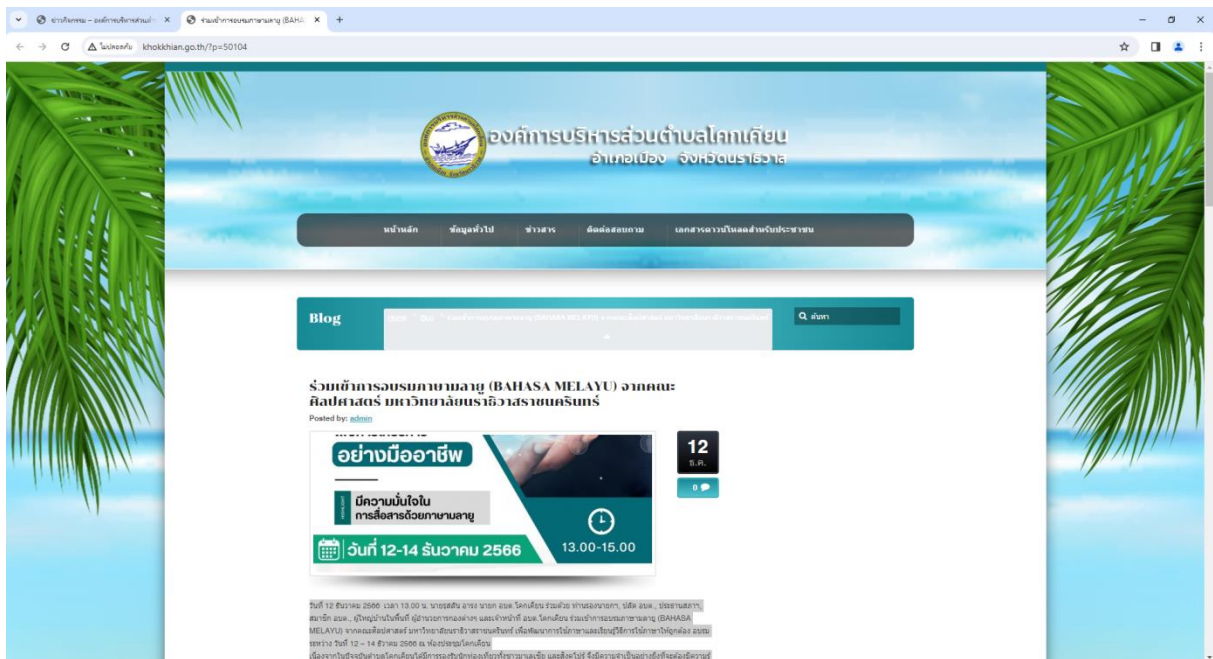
ข่าวกิจกรรม – องค์การบริหารส่วนตำ ×
ร่วมเข้าการอบรมภาษามลายู (BAHA ×
+

ไม่ปลอดภัย khokkhian.go.th/?p=50104

องค์การบริหารส่วนตำบลโคกเคียน
อำเภอเมือง จังหวัดนราธิวาส

หน้าหลัก ข้อมูลทั่วไป ข่าวสาร ติดต่อสอบถาม เอกสารดาวน์โหลดสำหรับประชาชน

Blog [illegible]

ค้นหา

ร่วมเข้าการอบรมภาษามลายู (BAHASA MELAYU) จากคณะศิลปศาสตร์ มหาวิทยาลัยนราธิวาสราชนครินทร์

Posted by: admin

อย่างมืออาชีพ
มีความมั่นใจใน การสื่อสารด้วยภาษามลายู
วันที่ 12-14 ธันวาคม 2566
13.00-15.00

12
ธ.ค.
0

วันที่ 12 ธันวาคม 2566 เวลา 13.00 น. นายรุสลัน อาแซ นายก อบต.โคกเคียน ร่วมด้วย ท่านรองนายกฯ, ปลัด อบต., ประธานสภาฯ, สมาชิก อบต., ผู้ใหญ่บ้านในพื้นที่ ผู้อำนวยการกองต่างๆ และเจ้าหน้าที่ อบต.โคกเคียน ร่วมเข้าการอบรมภาษามลายู (BAHASA MELAYU) จากคณะศิลปศาสตร์ มหาวิทยาลัยนราธิวาสราชนครินทร์ เพื่อพัฒนาการใช้ภาษาและเรียนรู้วิธีการใช้ภาษาให้ถูกต้อง อบรมระหว่าง วันที่ 12 – 14 ธันวาคม 2566 ณ ห้องประชุมโคกเคียน
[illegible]